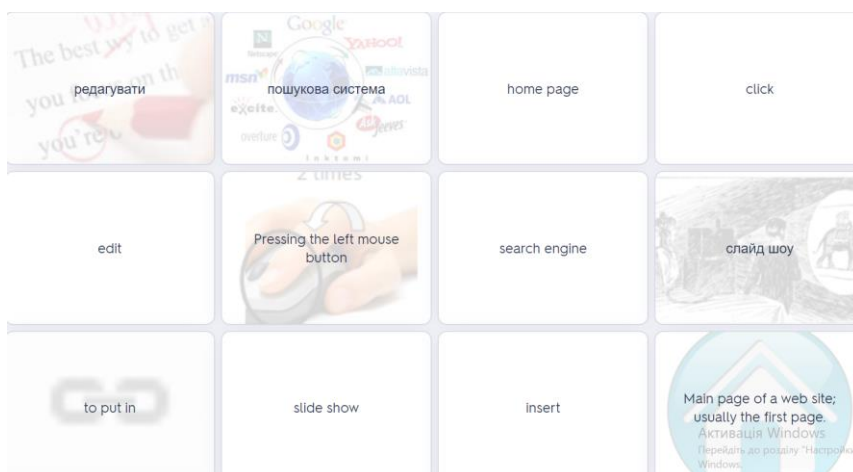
редагувати

пошукова система

home page

click

edit

Pressing the left mouse button

search engine

слайд шоу

to put in

slide show

insert

Main page of a web site; usually the first page.

Активація Windows
Перейдіть до розділу "Настройк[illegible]
Windows